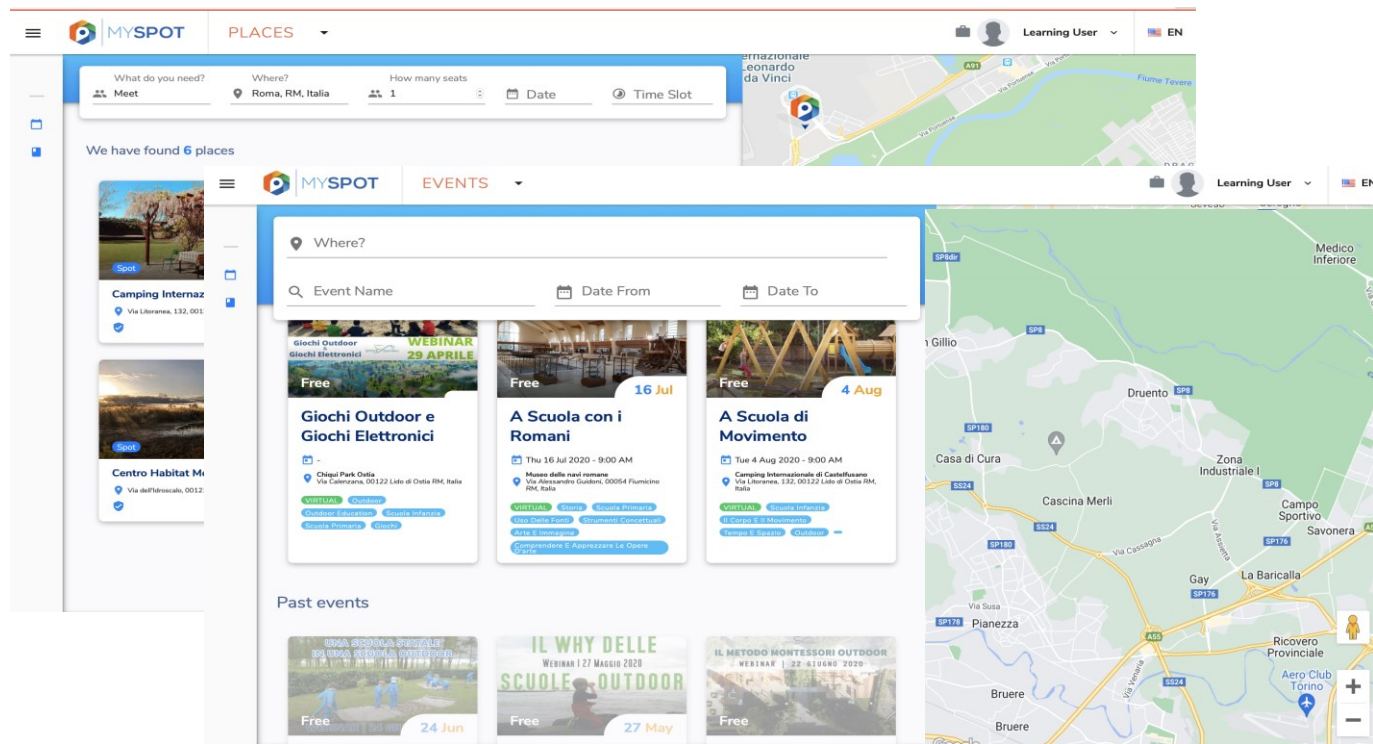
MYSPOT PLACES

Learning User EN

What do you need? Meet
Where? Roma, RM, Italia
How many seats 1
Date
Time Slot

We have found 6 places

Spot
Camping Internaz
Via Litoranea, 132, 001

Spot
Centro Habitat M
Via dell'Idroscalo, 0012

Internazionale Leonardo da Vinci
A91
Fiume Tevere

MYSPOT EVENTS

Learning User EN

Where?
Event Name
Date From
Date To

Giochi Outdoor & Giochi Elettronici
WEBINAR 29 APRILE
Free
Giochi Outdoor e Giochi Elettronici
-
Chiqui Park Ostia
Via Calenzana, 00122 Lido di Ostia RM, Italia
VIRTUAL Outdoor Outdoor Education Scuola Infanzia Scuola Primaria Giochi

Free
16 Jul
A Scuola con i Romani
Thu 16 Jul 2020 - 9:00 AM
Museo delle navi romane
Via Alessandro Guidoni, 00054 Fiumicino RM, Italia
VIRTUAL Storia Scuola Primaria Uso Delle Fonti Strumenti Concettuali Arte E Immagine Comprendere E Apprezzare Le Opere D'arte

Free
4 Aug
A Scuola di Movimento
Tue 4 Aug 2020 - 9:00 AM
Camping Internazionale di Castelfusano
Via Litoranea, 132, 00122 Lido di Ostia RM, Italia
VIRTUAL Scuola Infanzia Il Corpo E Il Movimento Tempo E Spazio Outdoor

Past events

UNA SCUOLA SPECIALE IN UNA SCUOLA OUTDOOR
Free
24 Jun

IL WHY DELLE SCUOLE OUTDOOR
WEBINAR | 27 MAGGIO 2020
Free
27 May

IL METODO MONTESSORI OUTDOOR
WEBINAR | 22 GIUGNO 2020
Free

SP8dir
Medico Inferiore
SP8
Gillio
Druento
SP8
SP180
Casa di Cura
Zona Industriale I
SS24
Cascina Merli
SP8
SS24
Campo Sportivo
Savonera
SP180
Via Cassagna
SP176
Via Susa
Gay
La Baricalla
SP176
SP176
Pianezza
A55
Ricovero Provinciale
Aero Club Torino
SS24
Bruere
Bruere